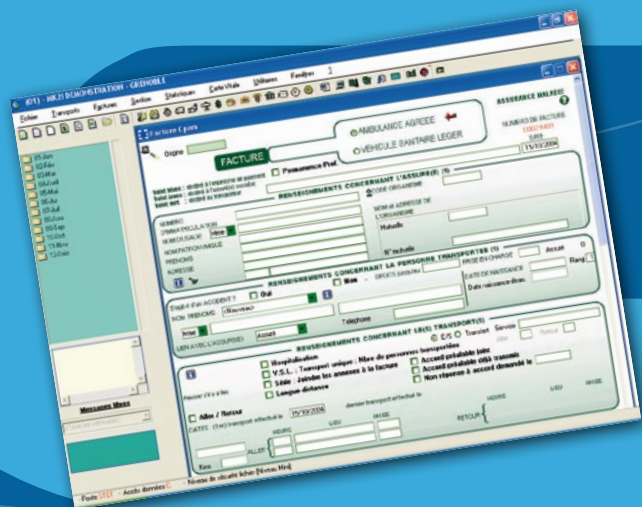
[DT] - MR21 DEMONSTRATION - GRENOBLE

Fichier Transports Factures Gestion Statistiques Carte Vitale Utilitaires Fenêtres ?

Facture Liste

Origine

FACTURE

AMBULANCE AGREEE

VEHICULE SANITAIRE LEGER

ASSURANCE MALADIE

NUMERO DE FACTURE

DATE

11/10/2006

Permanence Prel.

RENSEIGNEMENTS CONCERNANT L'ASSURE(E) (1)

CODE ORGANISME

NUMERO

IMMATRICULATION

NOM PATRONYMIQUE

NOM D'USAGE

PRENOMS

ADRESSE

NOM et ADRESSE DE L'ORGANISME

Mutuelle

N° mutuelle

RENSEIGNEMENTS CONCERNANT LA PERSONNE TRANSPORTEE (1)

Non

Accord

Rang

DATE DE NAISSANCE

Date naissance dossi

S'agit-il d'un ACCIDENT ?

Oui

NOM PRENOMS

(Nouveau)

Téléphone

LIEN AVEC L'ASSURE(E)

Assuré

RENSEIGNEMENTS CONCERNANT LE(S) TRANSPORT(S)

Transfert

Service

Hospitalisation

V.S.L. : Transport unique : Mise de personnes transportées

Série : Joindre les annexes à la facture

Longue distance

Accord préalable joint

Accord préalable déjà transmis

Non réponse à accord demandé le

Allez / Retour

dernier transport effectué le

11/10/2006

HEURE

LIEU

HEURE

LIEU

ALLER

RETOUR

Messages Mess

Poste 1 Accès données Niveau de sécurité fiches (Niveau Mini)